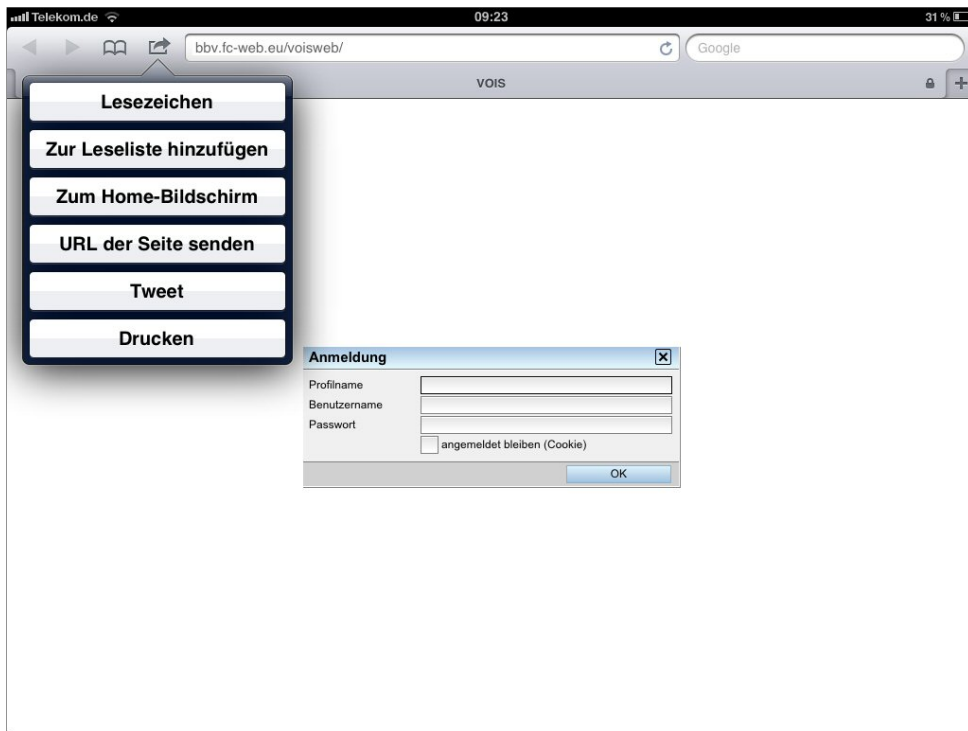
Telekom.de 09:23 31 %

bbv.fc-web.eu/voisweb/

Google

VOIS

Lesezeichen

Zur Leseliste hinzufügen

Zum Home-Bildschirm

URL der Seite senden

Tweet

Drucken

Anmeldung

Profilname

Benutzername

Passwort

angemeldet bleiben (Cookie)

OK